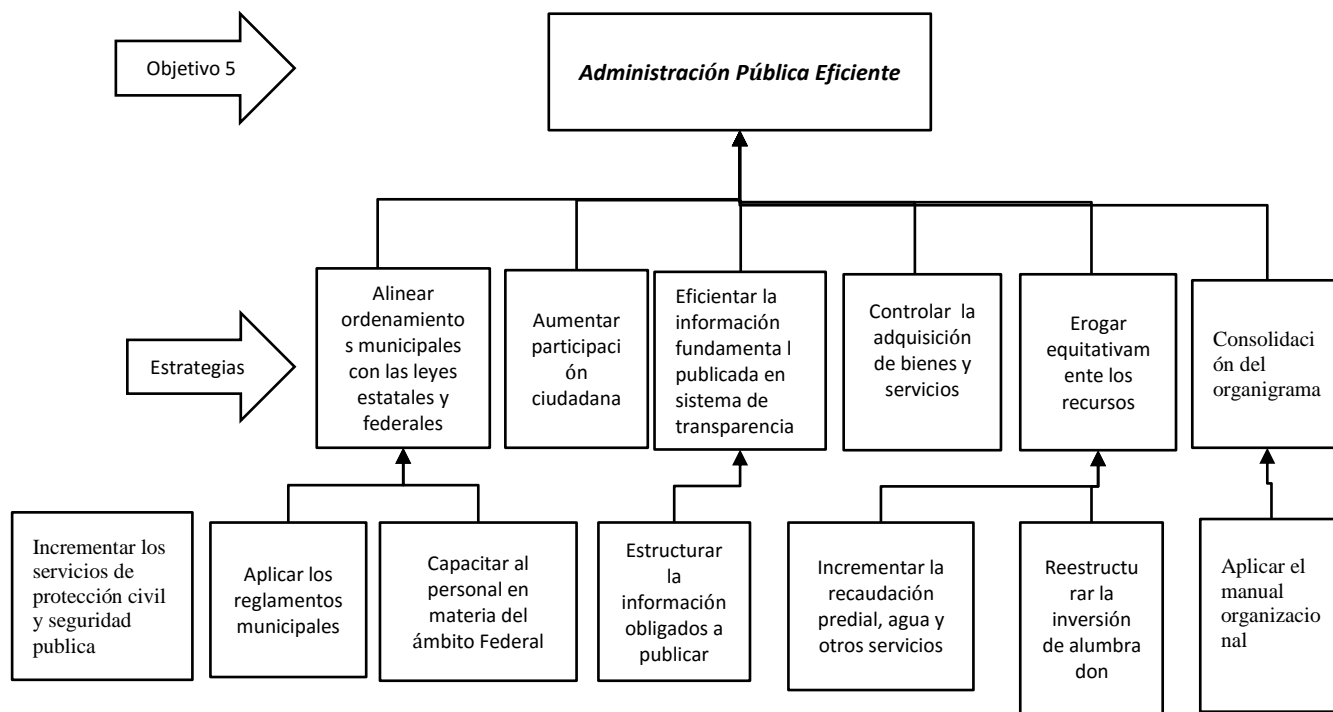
Objetivo 5

*Administración Pública Eficiente*

Estrategias

Alinear ordenamientos municipales con las leyes estatales y federales

Aumentar participación ciudadana

Eficientar la información fundamenta l publicada en sistema de transparencia

Controlar la adquisición de bienes y servicios

Erogar equitativamente los recursos

Consolidación del organigrama

Incrementar los servicios de protección civil y seguridad publica

Aplicar los reglamentos municipales

Capacitar al personal en materia del ámbito Federal

Estructurar la información obligados a publicar

Incrementar la recaudación predial, agua y otros servicios

Reestructurar la inversión de alumbra don

Aplicar el manual organizacional